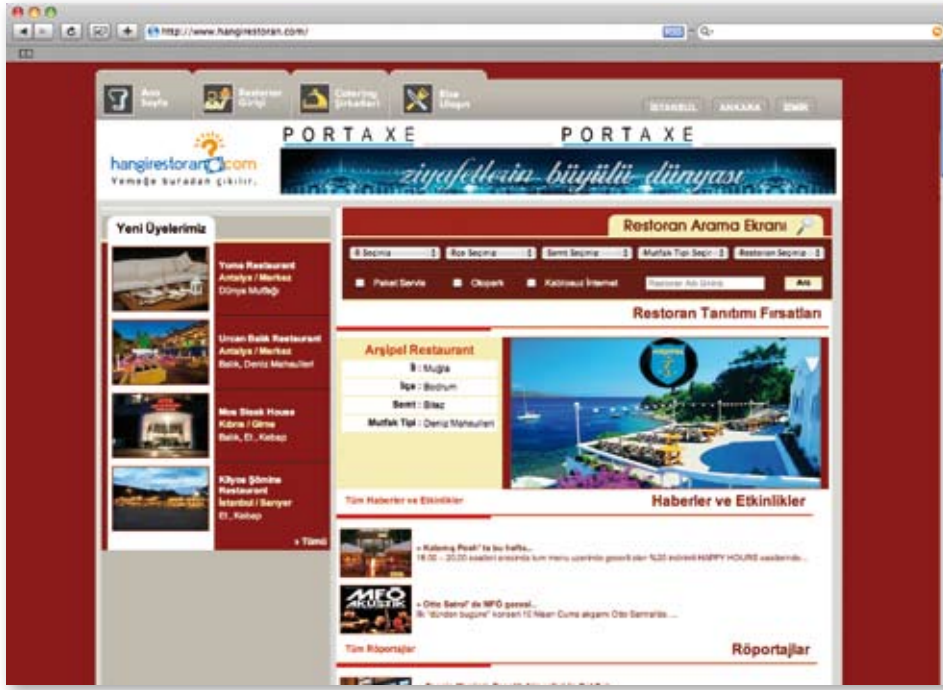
http://www.hangirestoran.com/

Ana Sayfa
Restoran Girişi
Catering Şirketleri
Bize Ulaşın

İSTANBUL ANKARA İZMİR

hangirestoran.com
Yemeğe buradan çıkılır.

PORTAXE PORTAXE
ziyafetlerin büyülü dünyası

Yeni Üyelerimiz

Yomo Restaurant
Antalya / Merkez
Dünya Mutfağı

Urcan Balık Restaurant
Antalya / Merkez
Balık, Deniz Mahsulleri

Moe Steak House
Kıbrıs / Girne
Balık, Et, Kebap

Kilyos Şömine Restaurant
İstanbul / Sarıyer
Et, Kebap

» Tümü

Restoran Arama Ekranı

İl Seçiniz
İlçe Seçiniz
Semt Seçiniz
Mutfak Tipi Seçin
Restoran Seçiniz

Paket Servis
Otopark
Kablosuz İnternet
Restoran Adı Giriniz
Ara

Restoran Tanıtımı Fırsatları

Arşipel Restaurant
İl : Muğla
İlçe : Bodrum
Semt : Bitez
Mutfak Tipi : Deniz Mahsulleri

Tüm Haberler ve Etkinlikler
Haberler ve Etkinlikler

» Kalamış Posh' ta bu hafta...
18.00 – 20.00 saatleri arasında tüm menü üzerinde geçerli olan %20 indirimli HAPPY HOURS saatlerinde...

MFÖ AKUSTİK
» Otto Sarraf' da MFÖ gecesi...
"dünden bugüne" konseri 10 Nisan Cuma akşamı Otto Sarraf'da ...

Tüm Röportajlar
Röportajlar